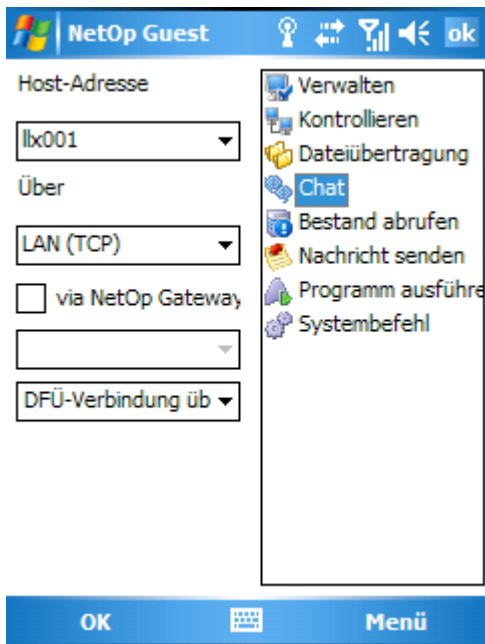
NetOp Guest ok

Host-Adresse

llx001

Über

LAN (TCP)

via NetOp Gateway

DFÜ-Verbindung üb

Verwalten
Kontrollieren
Dateiübertragung
Chat
Bestand abrufen
Nachricht senden
Programm ausführe
Systembefehl

OK Menü